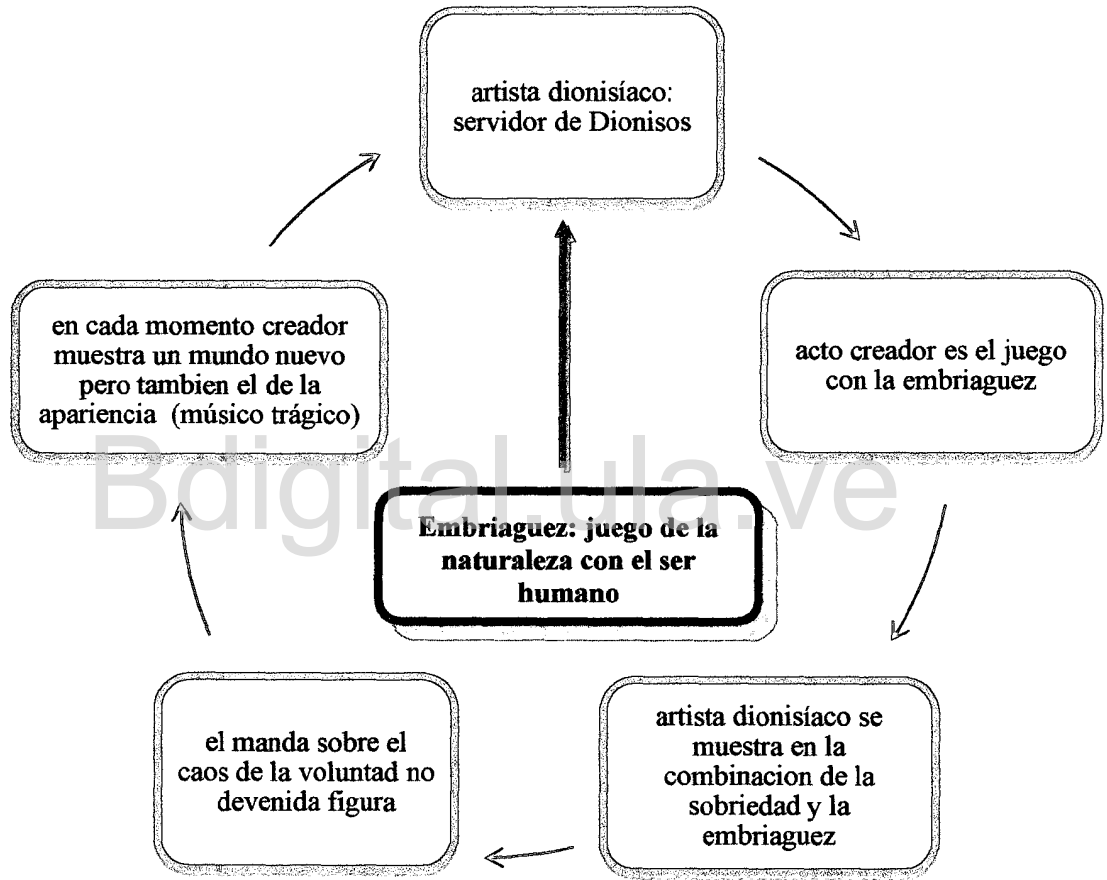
artista dionisíaco: servidor de Dionisos

acto creador es el juego con la embriaguez

artista dionisíaco se muestra en la combinacion de la sobriedad y la embriaguez

el manda sobre el caos de la voluntad no devenida figura

en cada momento creador muestra un mundo nuevo pero tambien el de la apariencia (músico trágico)

Embriaguez: juego de la naturaleza con el ser humano

Bdigital.ula.ve